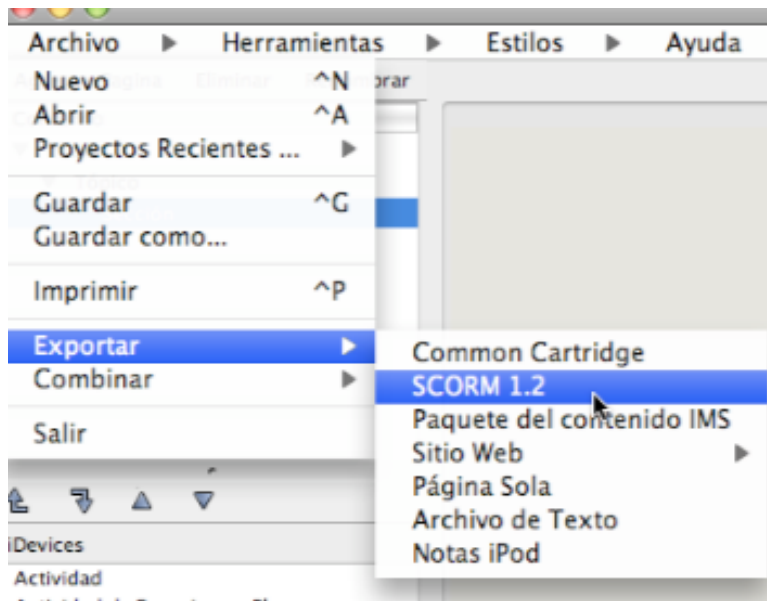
Archivo ▶ Herramientas ▶ Estilos ▶ Ayuda

Nuevo ^N
Abrir ^A
Proyectos Recientes ... ▶
Guardar ^G
Guardar como...
Imprimir ^P
Exportar ▶
Combinar ▶
Salir

Common Cartridge
SCORM 1.2
Paquete del contenido IMS
Sitio Web ▶
Página Sola
Archivo de Texto
Notas iPod

iDevices
Actividad